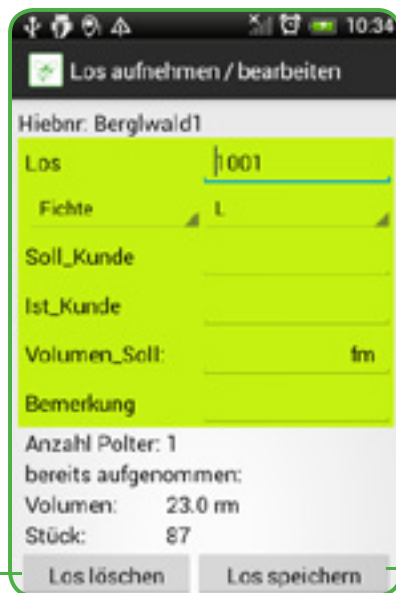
10:34

Los aufnehmen / bearbeiten

Hiebnr: Berglwald1

Los 1001

Fichte L

Soll_Kunde

Ist_Kunde

Volumen_Soll: fm

Bemerkung

Anzahl Polter: 1
bereits aufgenommen:
Volumen: 23.0 fm
Stück: 87

Los löschen Los speichern